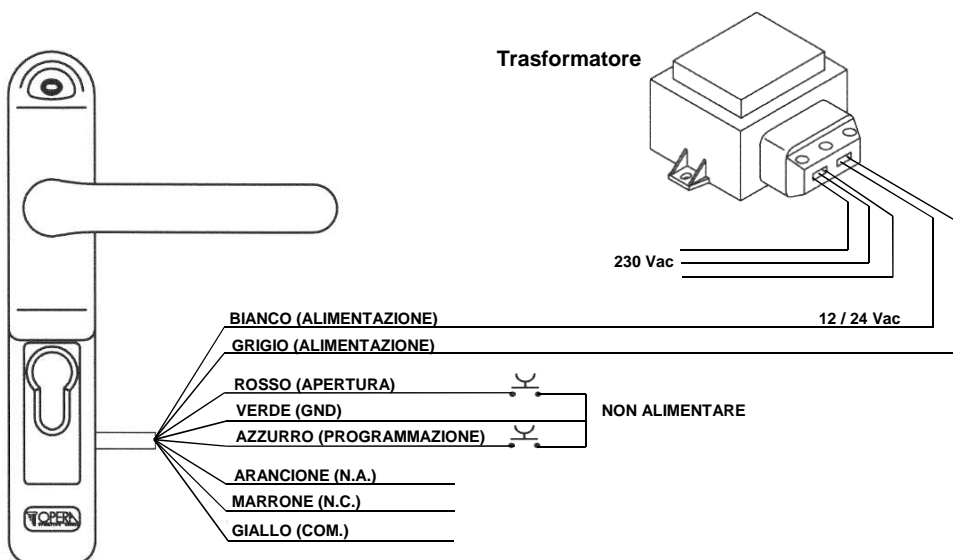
Trasformatore

230 Vac

12 / 24 Vac

BIANCO (ALIMENTAZIONE)

GRIGIO (ALIMENTAZIONE)

ROSSO (APERTURA)

VERDE (GND)

AZZURRO (PROGRAMMAZIONE)

NON ALIMENTARE

ARANCIONE (N.A.)

MARRONE (N.C.)

GIALLO (COM.)

OPERA